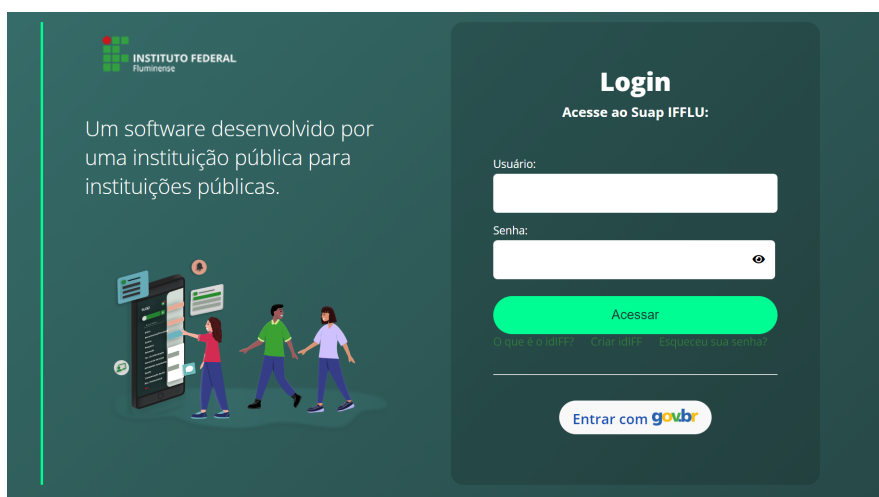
INSTITUTO FEDERAL
Fluminense

Um software desenvolvido por uma instituição pública para instituições públicas.

Login
Acesse ao Suap IFFLU:

Usuário:

Senha:

Acessar

O que é o idIFF? Criar idIFF Esqueceu sua senha?

Entrar com gov.br